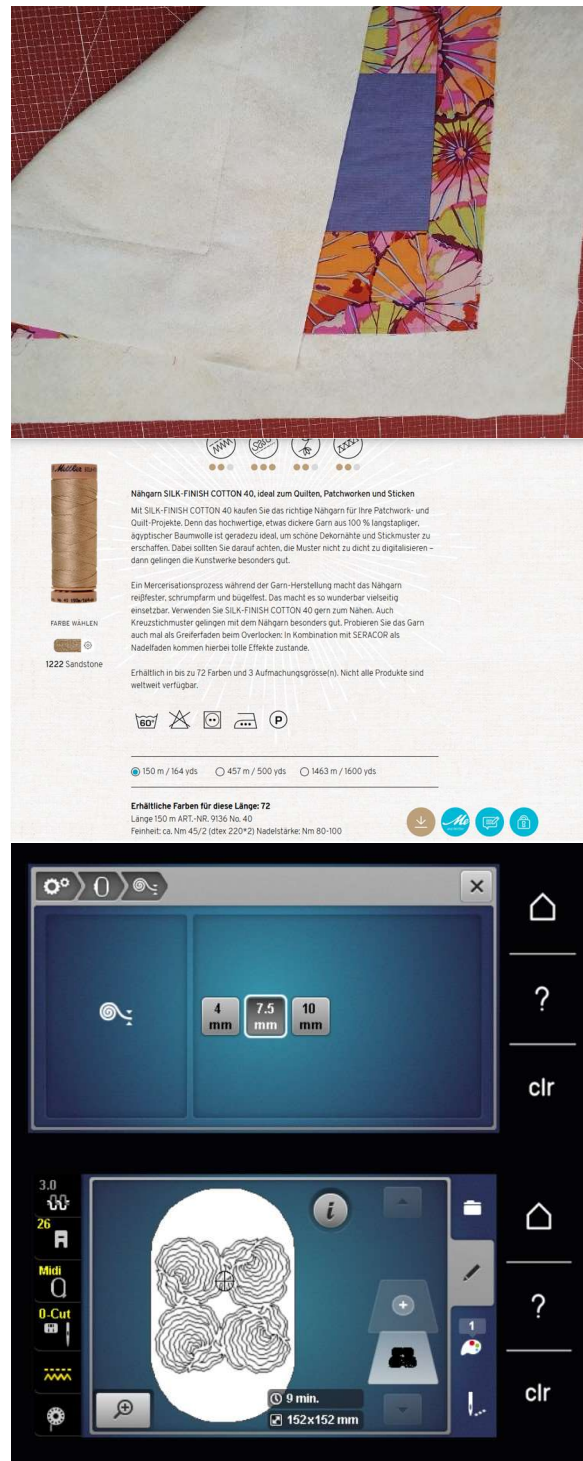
Mettler

FARBE WÄHLEN

1222 Sandstone

Nähgarn SILK-FINISH COTTON 40, ideal zum Quilten, Patchworken und Sticken

Mit SILK-FINISH COTTON 40 kaufen Sie das richtige Nähgarn für Ihre Patchwork- und Quilt-Projekte. Denn das hochwertige, etwas dickere Garn aus 100 % langstapliger, ägyptischer Baumwolle ist geradezu ideal, um schöne Dekornähte und Stickmuster zu erschaffen. Dabei sollten Sie darauf achten, die Muster nicht zu dicht zu digitalisieren – dann gelingen die Kunstwerke besonders gut.

Ein Mercerisationsprozess während der Garn-Herstellung macht das Nähgarn reißfester, schrumpfarm und bügelfest. Das macht es so wunderbar vielseitig einsetzbar. Verwenden Sie SILK-FINISH COTTON 40 gern zum Nähen. Auch Kreuzstichmuster gelingen mit dem Nähgarn besonders gut. Probieren Sie das Garn auch mal als Greiferfaden beim Overlocken: In Kombination mit SERACOR als Nadelfaden kommen hierbei tolle Effekte zustande.

Erhältlich in bis zu 72 Farben und 3 Aufmachungsgrösse(n). Nicht alle Produkte sind weltweit verfügbar.

60°

P

150 m / 164 yds   457 m / 500 yds   1463 m / 1600 yds

Erhältliche Farben für diese Länge: 72
Länge 150 m ART.-NR. 9136 No. 40
Feinheit: ca. Nm 45/2 (dtex 220*2) Nadelstärke: Nm 80-100

4 mm   7.5 mm   10 mm

clr

3.0
26
Midi
0-Cut

9 min.
152x152 mm

1

clr